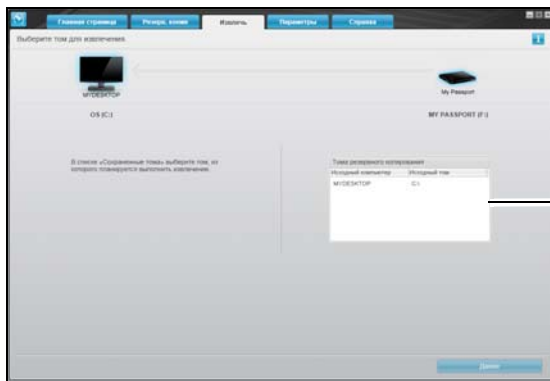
Главная страница | Резерв. копия | Извлечь | Параметры | Справка

Выберите том для извлечения.

MYDESKTOP

My Passport

OS (C:)

MY PASSPORT (F:)

В списке «Сохраненные тома» выберите том, из которого планируется выполнить извлечение.

Тома резервного копирования

| Исходный компьютер | Исходный том |
|---|---|
| MYDESKTOP | C:\ |

Далее